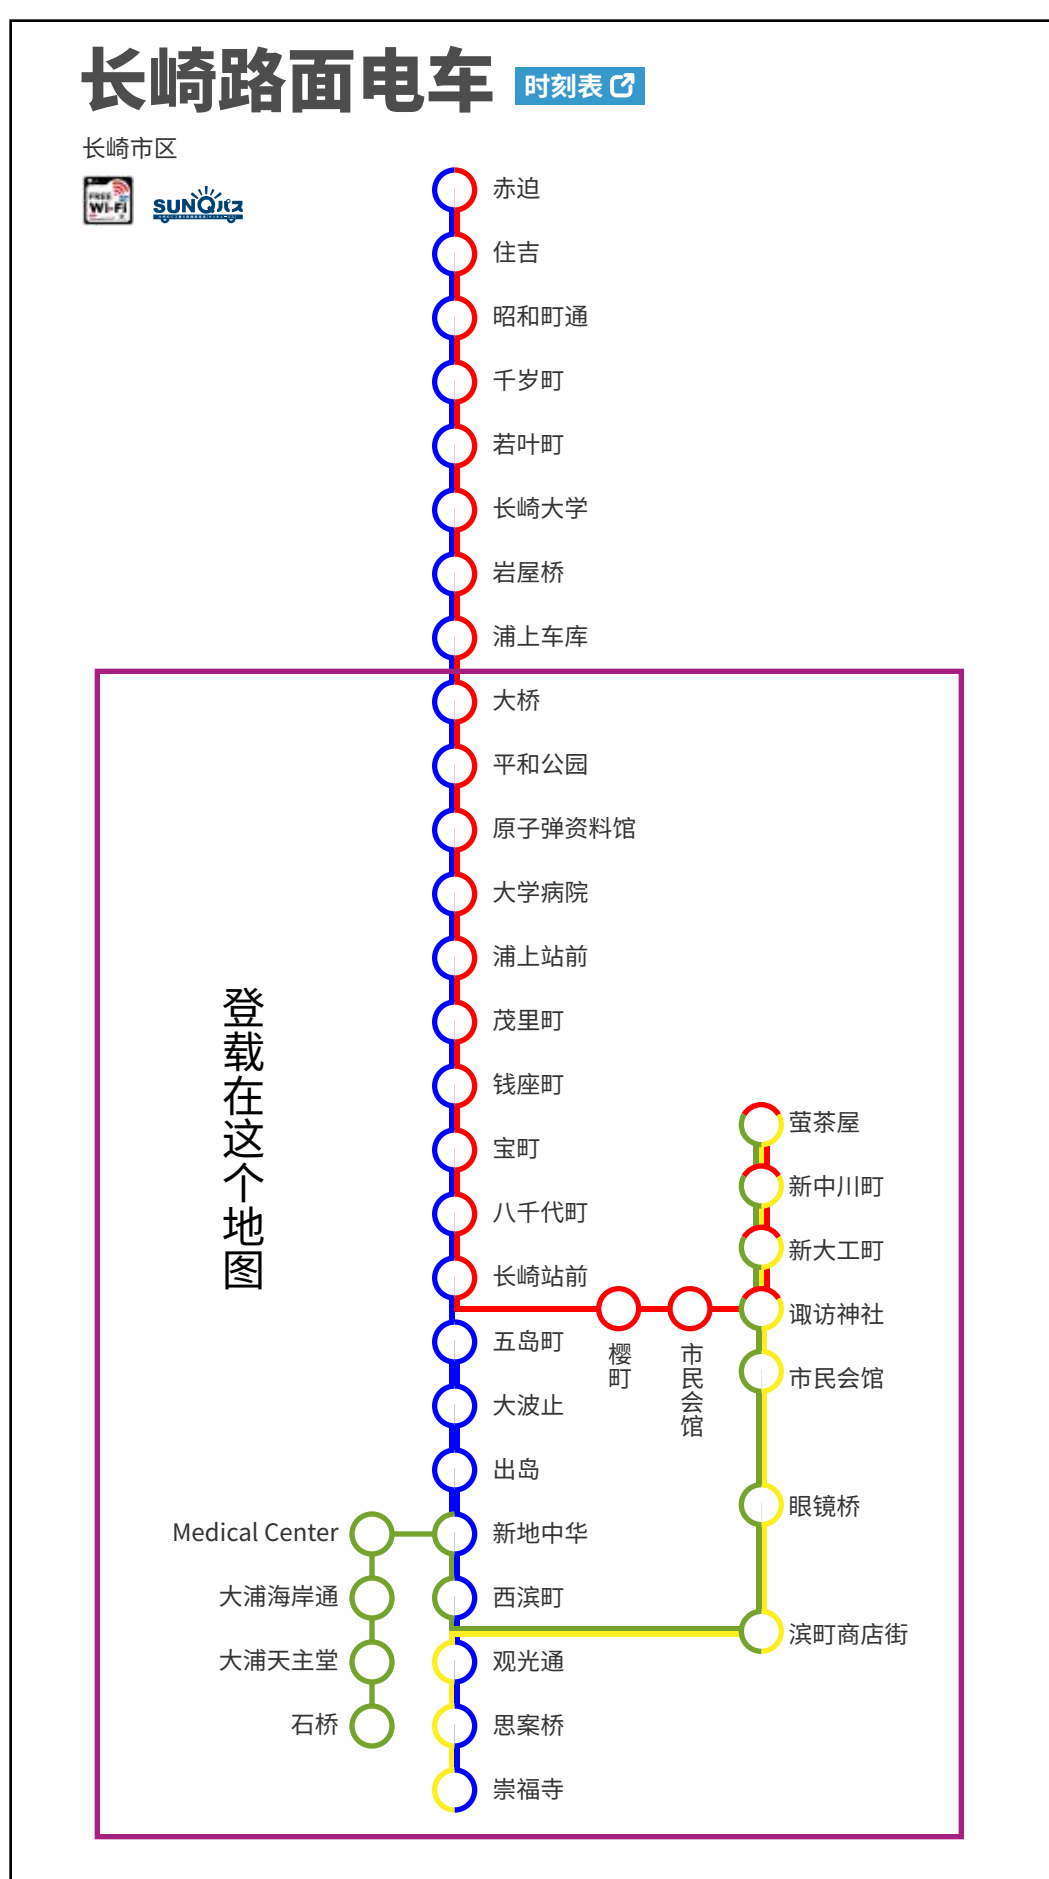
长崎路面电车 时刻表

长崎市区

FREE Wi-Fi SUNQパス

赤迫
住吉
昭和町通
千岁町
若叶町
长崎大学
岩屋桥
浦上车库
大桥
平和公园
原子弹资料馆
大学病院
浦上站前
茂里町
钱座町
宝町
八千代町
长崎站前
五岛町
大波止
出岛
新地中华
西滨町
观光通
思案桥
崇福寺

登载在这个地图

樱町
市民会馆

萤茶屋
新中川町
新大工町
诹访神社
市民会馆
眼镜桥
滨町商店街

Medical Center
大浦海岸通
大浦天主堂
石桥